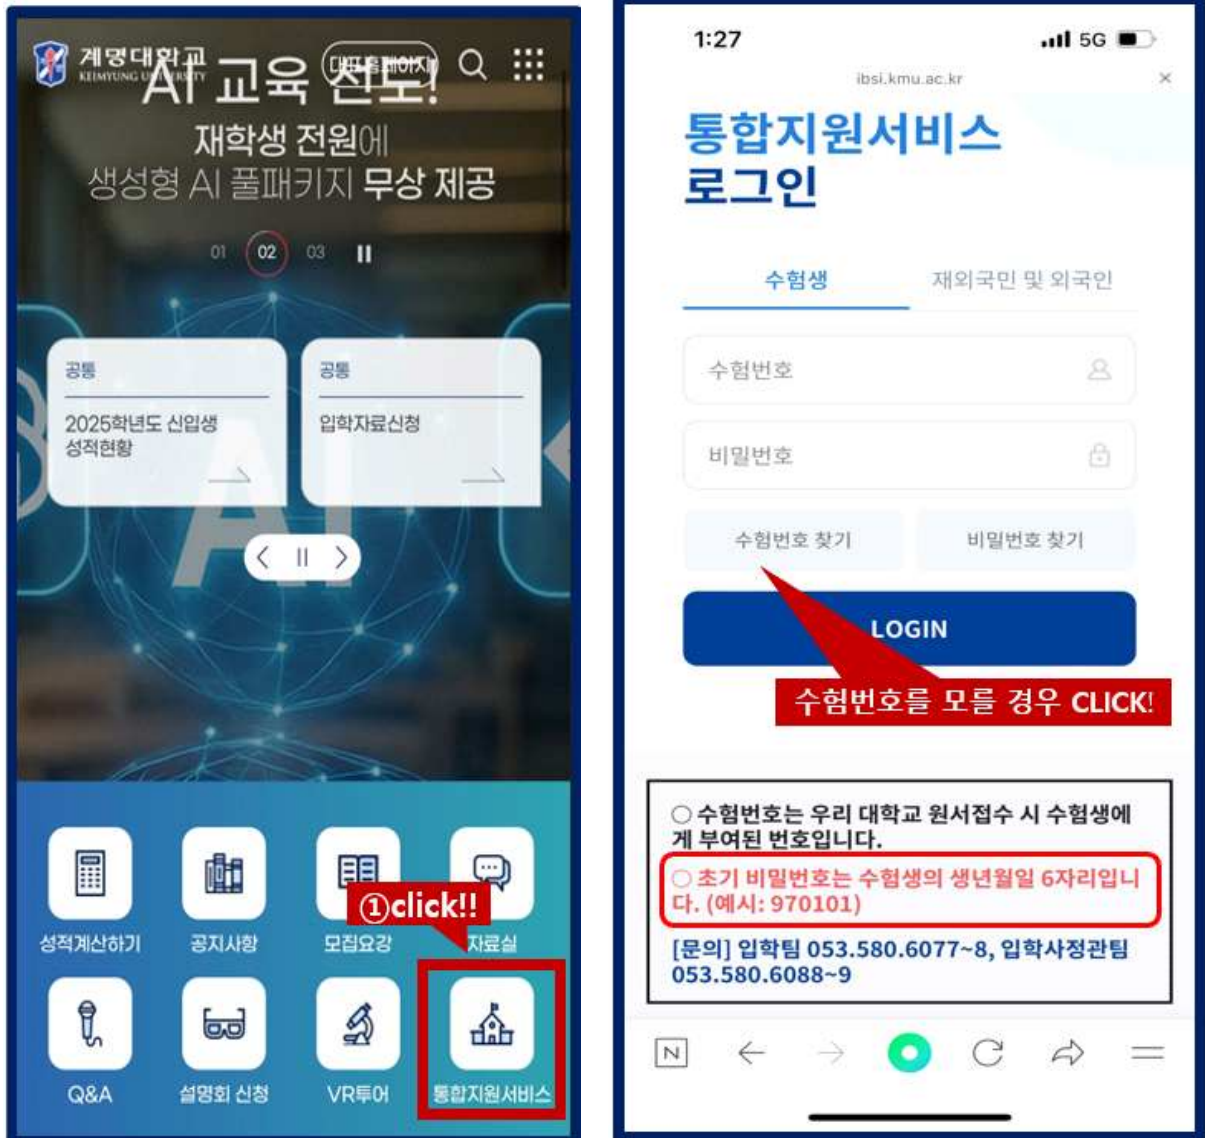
계명대학교 KEIMYUNG UNIVERSITY
AI 교육 선도!
대표홈페이지
재학생 전원에
생성형 AI 풀패키지 무상 제공
01 02 03

공통
2025학년도 신입생 성적현황

공통
입학자료신청

성적계산하기
공지사항
모집요강
①click!!
자료실
Q&A
설명회 신청
VR투어
통합지원서비스

1:27
5G
ibsi.kmu.ac.kr
×
통합지원서비스
로그인
수험생
재외국민 및 외국인
수험번호
비밀번호
수험번호 찾기
비밀번호 찾기
LOGIN
수험번호를 모를 경우 CLICK!

○수험번호는 우리 대학교 원서접수 시 수험생에게 부여된 번호입니다.
○초기 비밀번호는 수험생의 생년월일 6자리입니다. (예시: 970101)
[문의] 입학팀 053.580.6077~8, 입학사정관팀 053.580.6088~9